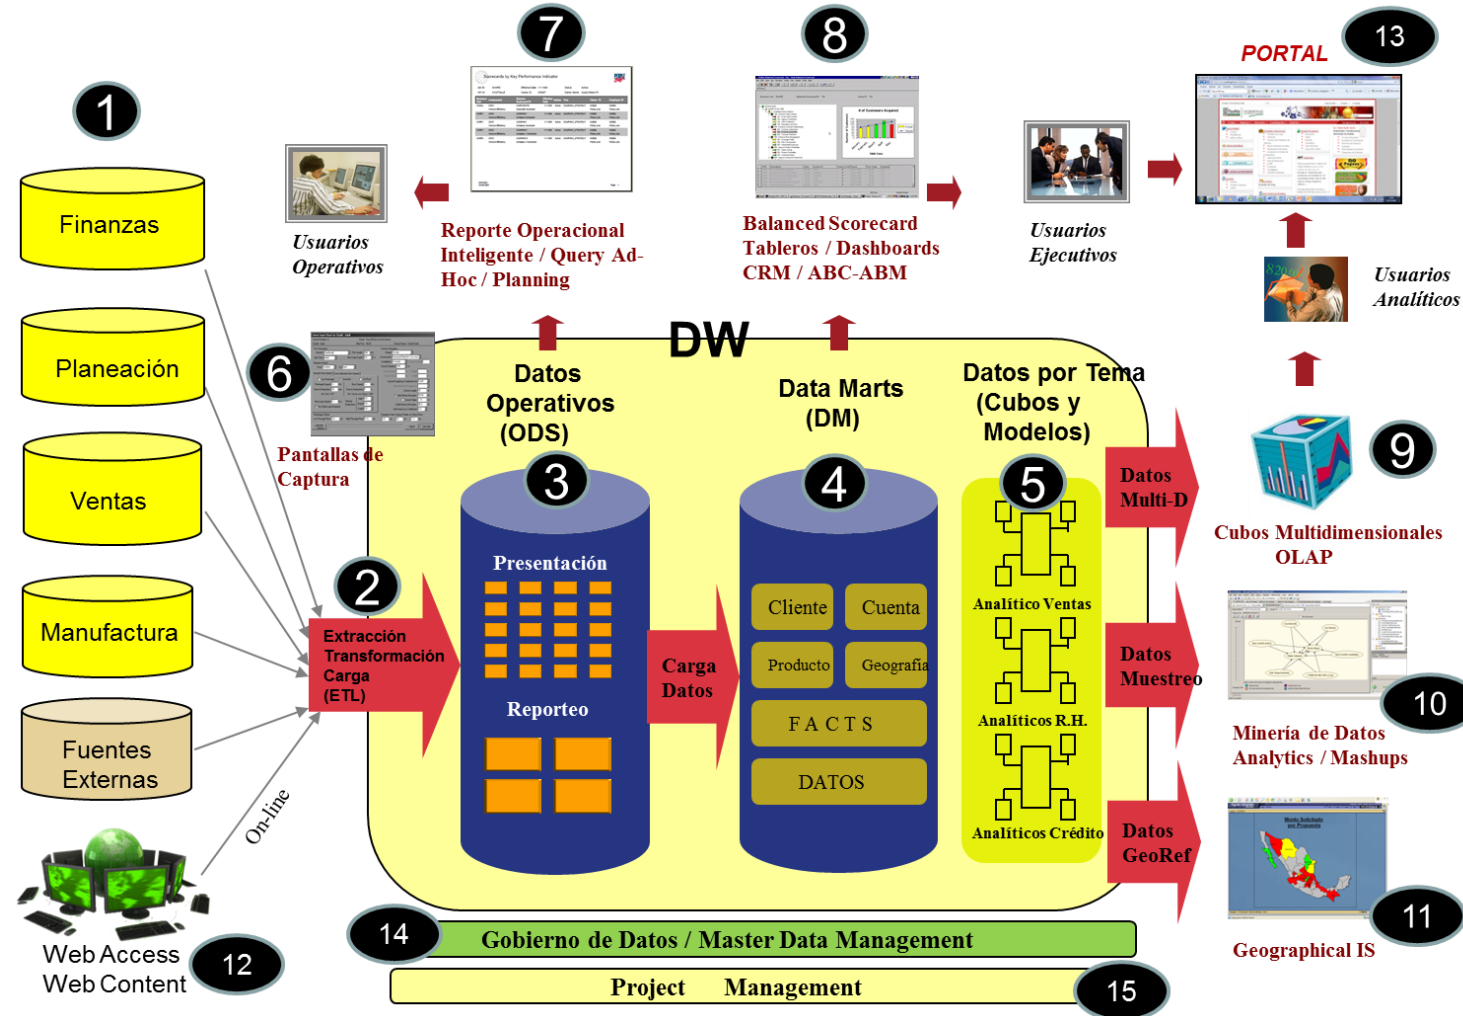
1

Finanzas

Planeación

Ventas

Manufactura

Fuentes Externas

Web Access
Web Content

12

On-line

7

8

13

PORTAL

Usuarios Operativos

Reporte Operacional Inteligente / Query Ad-Hoc / Planning

Balanced Scorecard
Tableros / Dashboards
CRM / ABC-ABM

Usuarios Ejecutivos

Usuarios Analíticos

6

Pantallas de Captura

DW

Datos Operativos (ODS)

Data Marts (DM)

Datos por Tema (Cubos y Modelos)

2

Extracción
Transformación
Carga
(ETL)

3

Presentación

Reporteo

Carga Datos

4

Cliente

Cuenta

Producto

Geografía

F A C T S

DATOS

5

Analítico Ventas

Analíticos R.H.

Analíticos Crédito

Datos Multi-D

Datos Muestreo

Datos GeoRef

9

Cubos Multidimensionales OLAP

10

Minería de Datos
Analytics / Mashups

11

Geographical IS

14

Gobierno de Datos / Master Data Management

Project Management

15